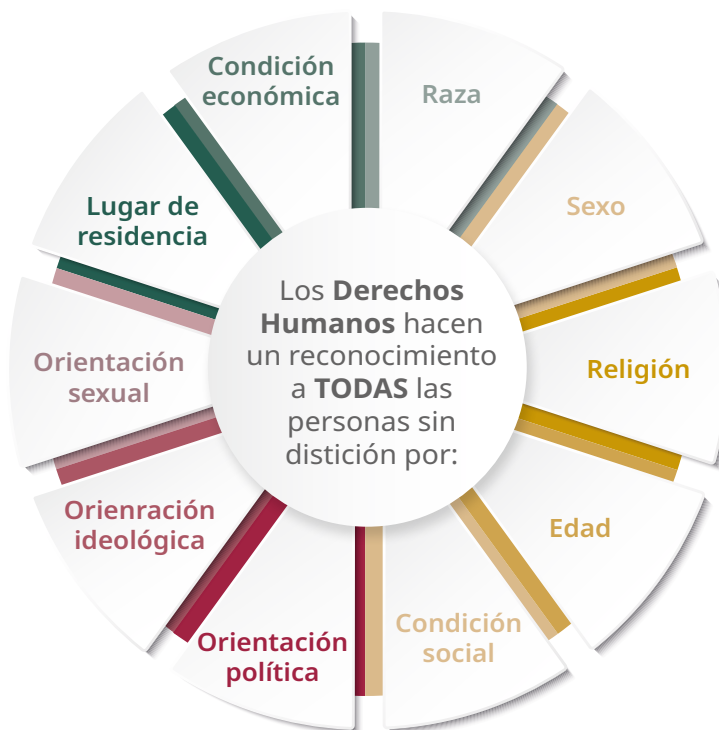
Los **Derechos Humanos** hacen un reconocimiento a **TODAS** las personas sin distición por:

Condición económica

Raza

Sexo

Religión

Edad

Condición social

Orientación política

Orienración ideológica

Orientación sexual

Lugar de residencia